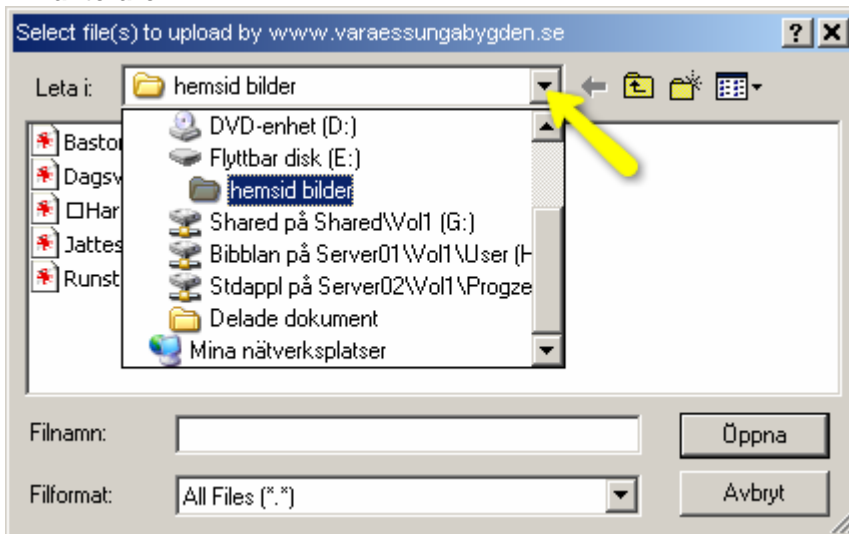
Select file(s) to upload by wwww.varaessungabygden.se

?

Leta i: hemsid bilder

DVD-enhet (D:)
Flyttbar disk (E:)
hemsid bilder
Shared på Shared\Vol1 (G:)
Bibblan på Server01\Vol1\User (H
Stdappl på Server02\Vol1\Progze
Delade dokument
Mina nätverksplatser

Baston
Dagsv
□Har
Jattes
Runst

Filnamn:

Öppna

Filformat: All Files (*.*)

Avbryt